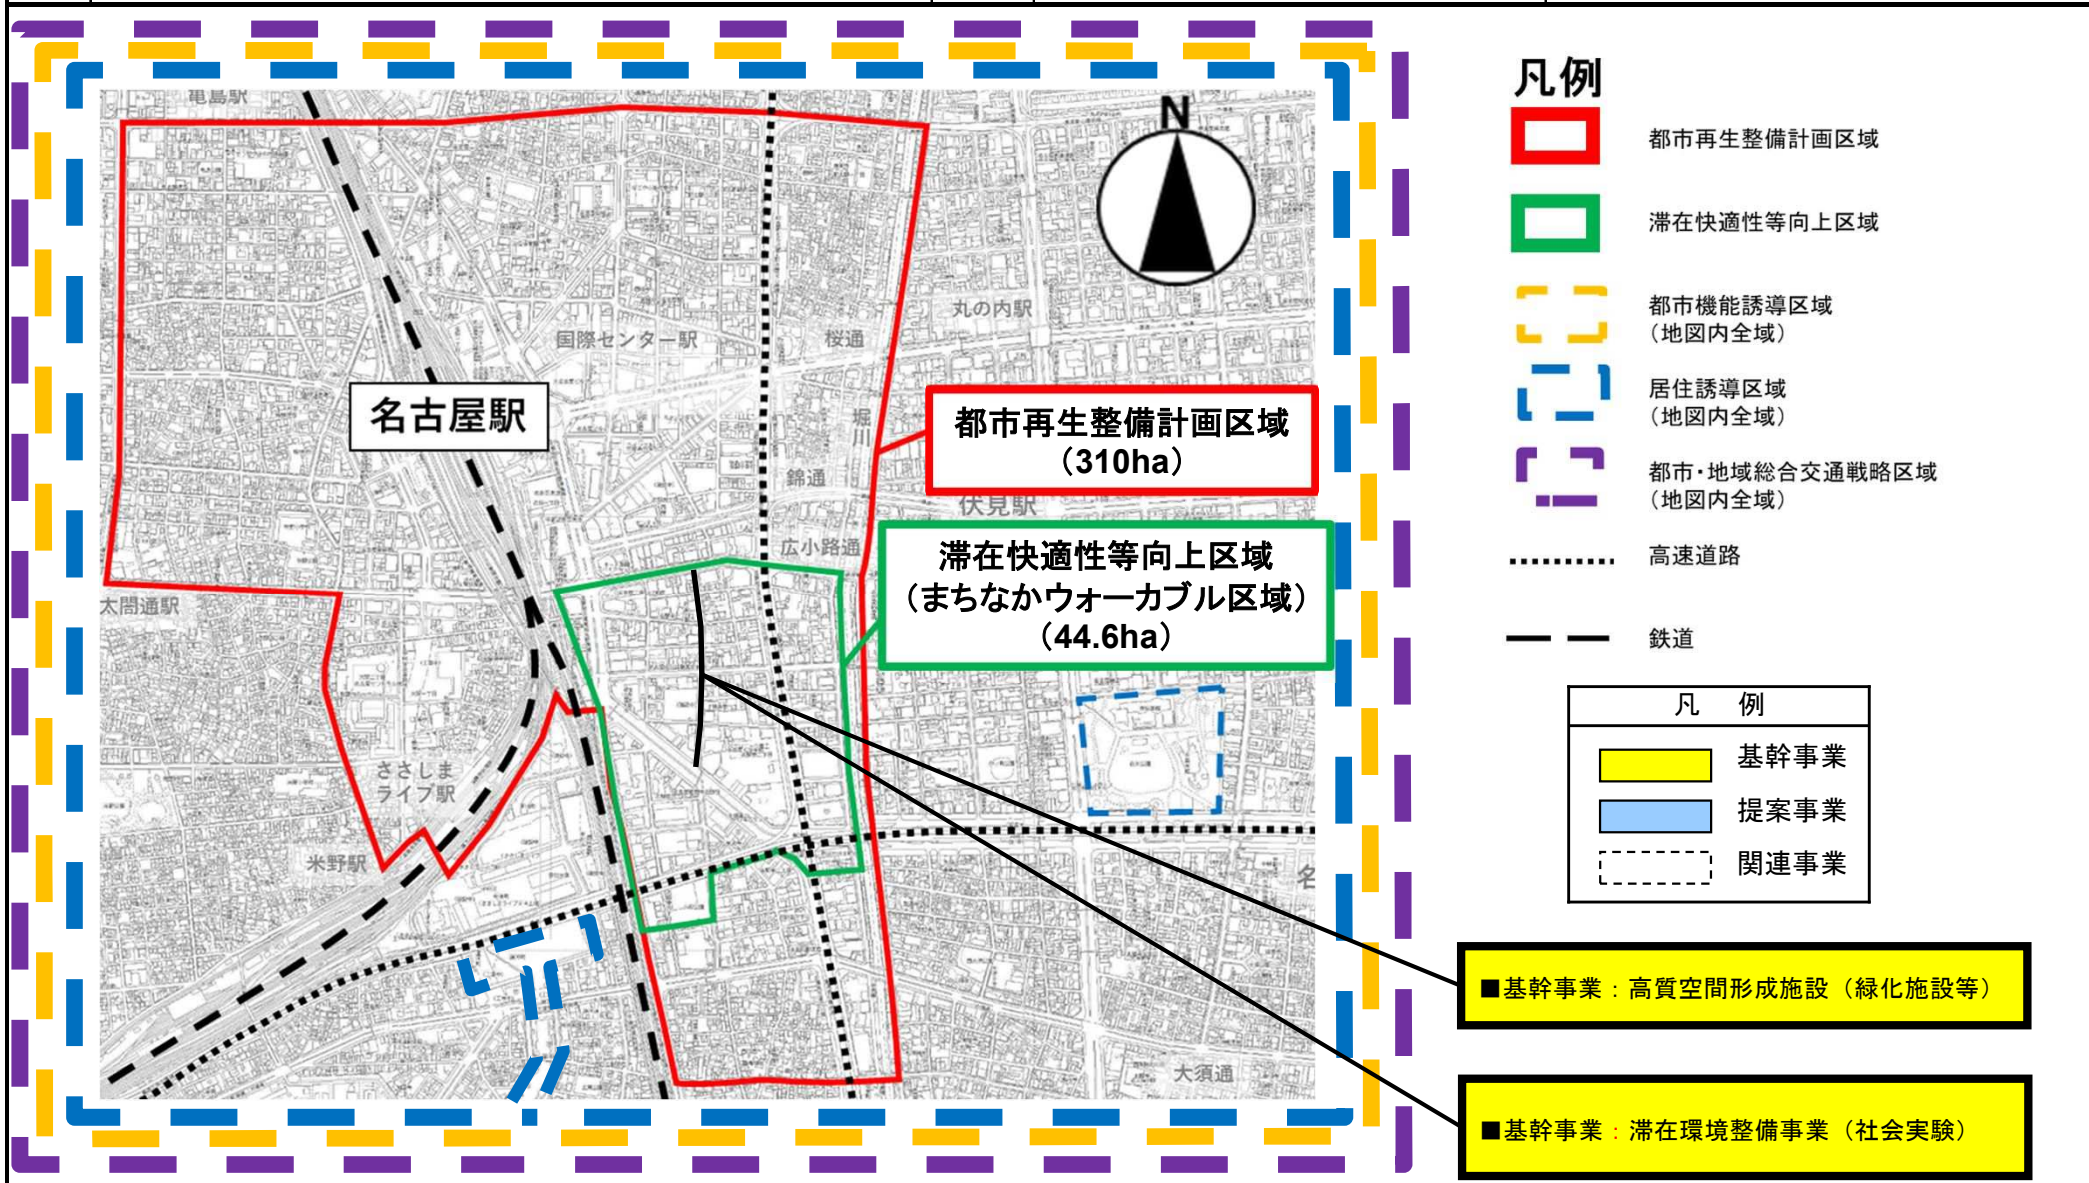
亀島駅

N

丸の内駅

国際センター駅

桜通

名古屋駅

堀川

都市再生整備計画区域
（310ha）

錦通

伏見駅

広小路通

滞在快適性等向上区域
（まちなかウォーカブル区域）
（44.6ha）

太閤通駅

ささしまライブ駅

米野駅

名

大須通

凡例

都市再生整備計画区域

滞在快適性等向上区域

都市機能誘導区域
（地図内全域）

居住誘導区域
（地図内全域）

都市・地域総合交通戦略区域
（地図内全域）

高速道路

鉄道

| 凡　例 |
|---|
| 基幹事業 |
| 提案事業 |
| 関連事業 |

■基幹事業：高質空間形成施設（緑化施設等）

■基幹事業：滞在環境整備事業（社会実験）